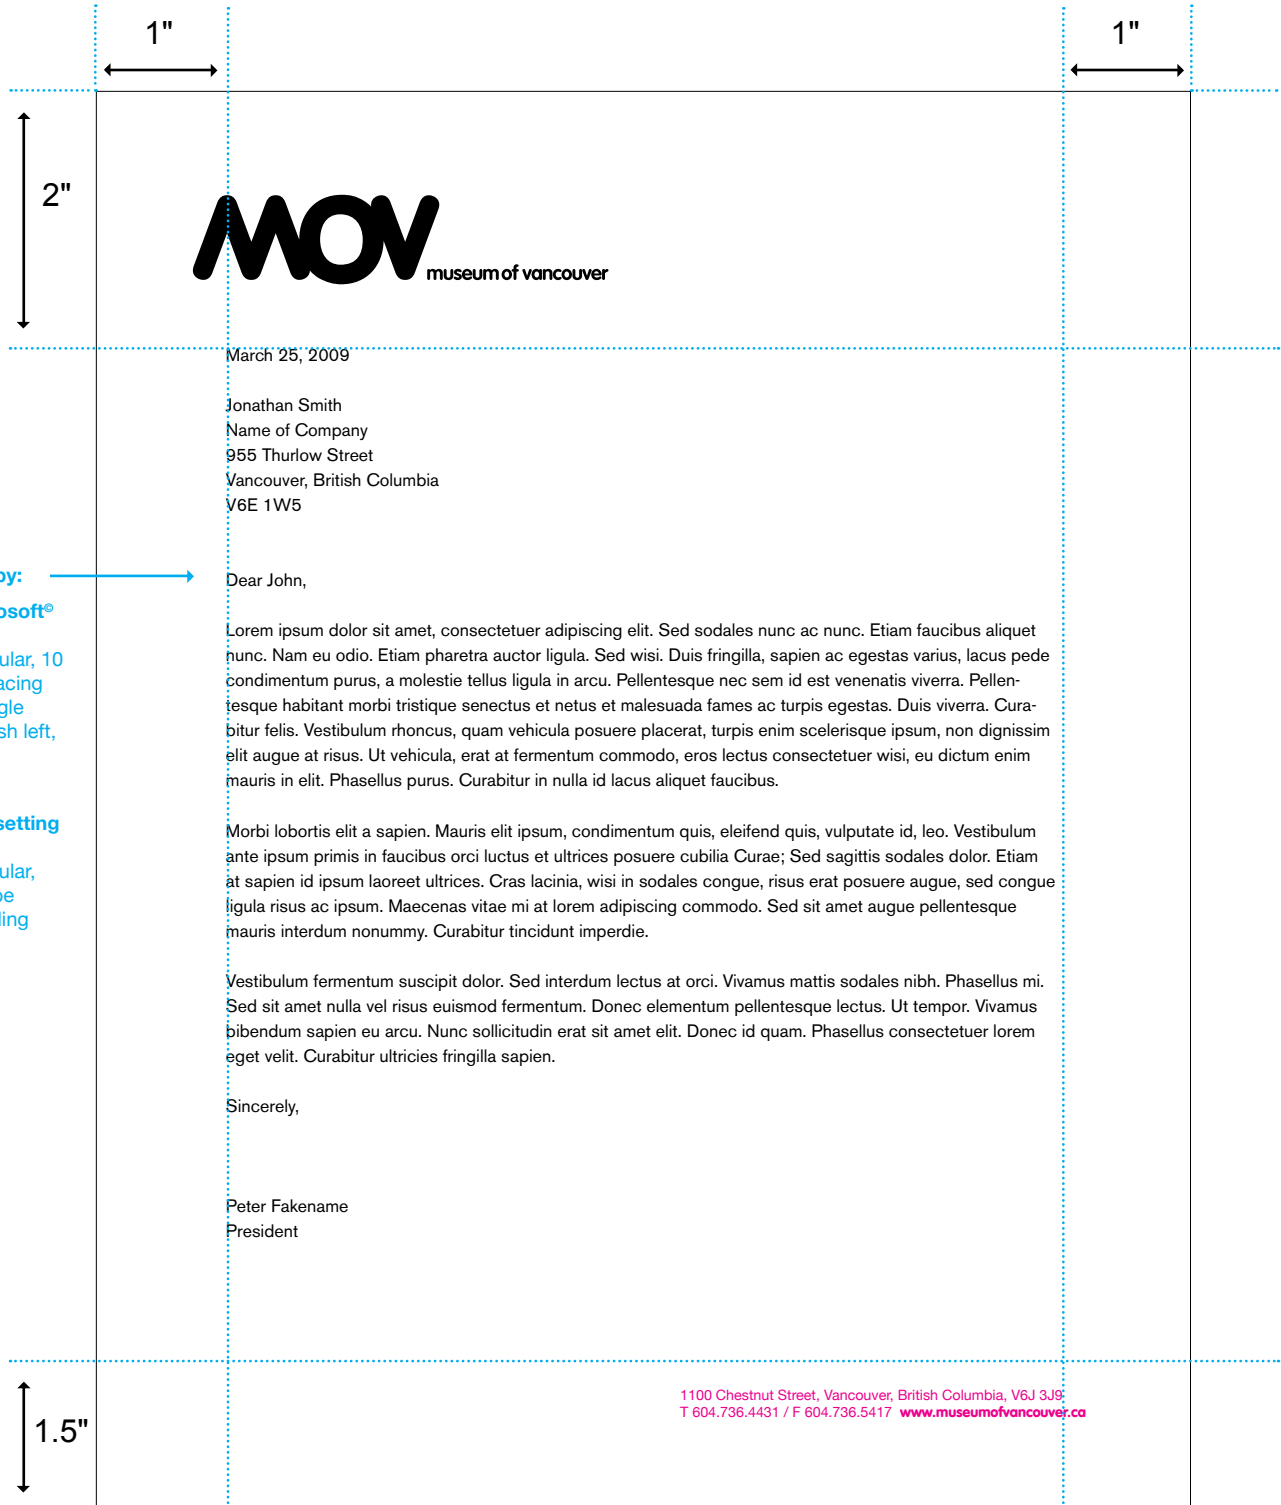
1"

1"

2"

MOV museum of vancouver

March 25, 2009

Jonathan Smith
Name of Company
955 Thurlow Street
Vancouver, British Columbia
V6E 1W5

py:

osoft©

ular, 10
acing
gle
sh left,

setting

ular,
pe
ding

Dear John,

Lorem ipsum dolor sit amet, consectetuer adipiscing elit. Sed sodales nunc ac nunc. Etiam faucibus aliquet nunc. Nam eu odio. Etiam pharetra auctor ligula. Sed wisi. Duis fringilla, sapien ac egestas varius, lacus pede condimentum purus, a molestie tellus ligula in arcu. Pellentesque nec sem id est venenatis viverra. Pellentesque habitant morbi tristique senectus et netus et malesuada fames ac turpis egestas. Duis viverra. Curabitur felis. Vestibulum rhoncus, quam vehicula posuere placerat, turpis enim scelerisque ipsum, non dignissim elit augue at risus. Ut vehicula, erat at fermentum commodo, eros lectus consectetuer wisi, eu dictum enim mauris in elit. Phasellus purus. Curabitur in nulla id lacus aliquet faucibus.

Morbi lobortis elit a sapien. Mauris elit ipsum, condimentum quis, eleifend quis, vulputate id, leo. Vestibulum ante ipsum primis in faucibus orci luctus et ultrices posuere cubilia Curae; Sed sagittis sodales dolor. Etiam at sapien id ipsum laoreet ultrices. Cras lacinia, wisi in sodales congue, risus erat posuere augue, sed congue ligula risus ac ipsum. Maecenas vitae mi at lorem adipiscing commodo. Sed sit amet augue pellentesque mauris interdum nonummy. Curabitur tincidunt imperdie.

Vestibulum fermentum suscipit dolor. Sed interdum lectus at orci. Vivamus mattis sodales nibh. Phasellus mi. Sed sit amet nulla vel risus euismod fermentum. Donec elementum pellentesque lectus. Ut tempor. Vivamus bibendum sapien eu arcu. Nunc sollicitudin erat sit amet elit. Donec id quam. Phasellus consectetuer lorem eget velit. Curabitur ultricies fringilla sapien.

Sincerely,

Peter Fakename
President

1.5"

1100 Chestnut Street, Vancouver, British Columbia, V6J 3J9
T 604.736.4431 / F 604.736.5417 www.museumofvancouver.ca